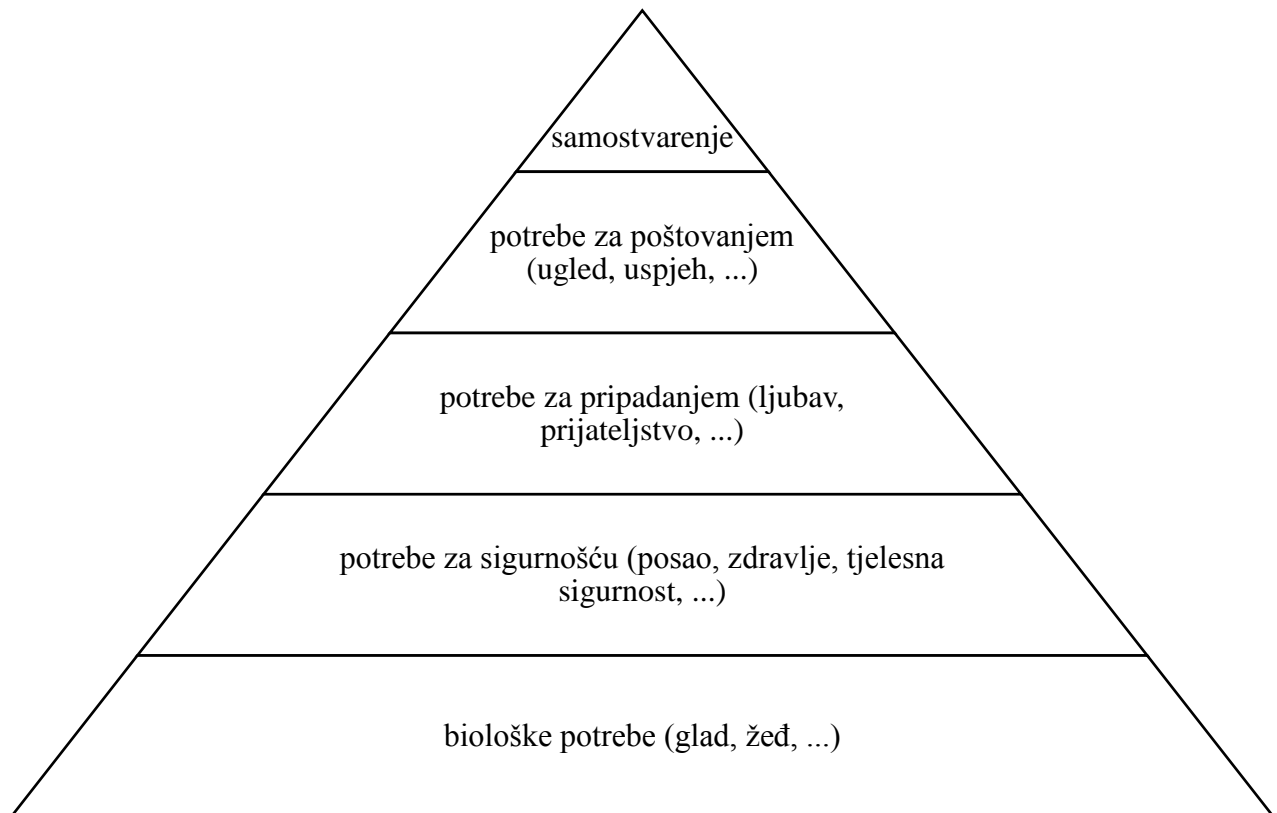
samostvarenje

potrebe za poštovanjem (ugled, uspjeh, ...)

potrebe za pripadanjem (ljubav, prijateljstvo, ...)

potrebe za sigurnošću (posao, zdravlje, tjelesna sigurnost, ...)

biološke potrebe (glad, žeđ, ...)